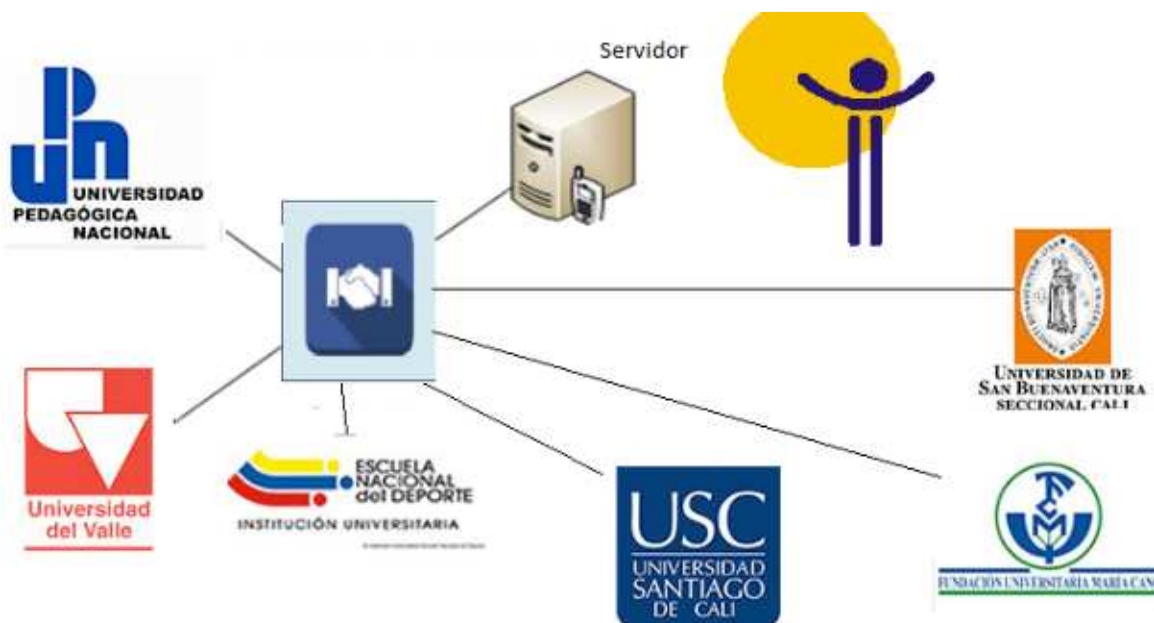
Servidor

UPN UNIVERSIDAD PEDAGÓGICA NACIONAL

UNIVERSIDAD DE SAN BUENAVENTURA SECCIONAL CALI

Universidad del Valle

ESCUELA NACIONAL del DEPORTE
INSTITUCIÓN UNIVERSITARIA

USC
UNIVERSIDAD SANTIAGO DE CALI

FUNDACIÓN UNIVERSITARIA MARÍA CAN